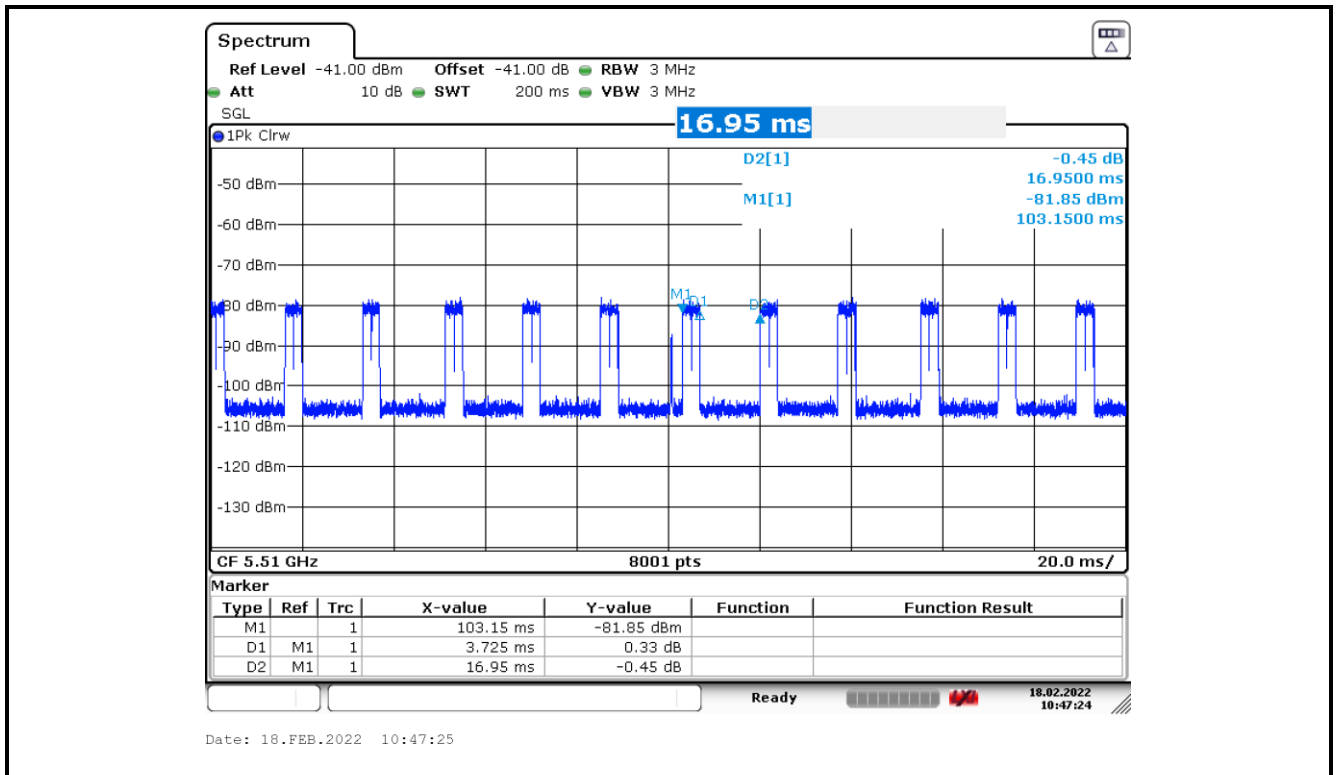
Spectrum

Ref Level -41.00 dBm Offset -41.00 dB RBW 3 MHz
Att 10 dB SWT 200 ms VBW 3 MHz
SGL

16.95 ms

1Pk Clrw

D2[1] -0.45 dB
16.9500 ms
M1[1] -81.85 dBm
103.1500 ms

-50 dBm
-60 dBm
-70 dBm
-80 dBm
-90 dBm
-100 dBm
-110 dBm
-120 dBm
-130 dBm

M1
D1
D2

CF 5.51 GHz 8001 pts 20.0 ms/

Marker

| Type | Ref | Trc | X-value | Y-value | Function | Function Result |
|---|---|---|---|---|---|---|
| M1 | | 1 | 103.15 ms | -81.85 dBm | | |
| D1 | M1 | 1 | 3.725 ms | 0.33 dB | | |
| D2 | M1 | 1 | 16.95 ms | -0.45 dB | | |

Ready 18.02.2022 10:47:24

Date: 18.FEB.2022 10:47:25